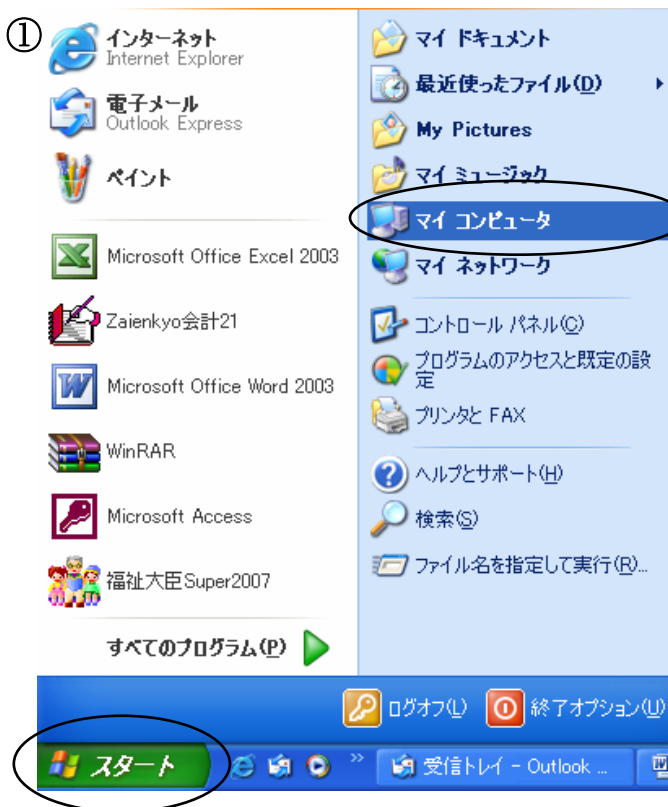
①

インターネット
Internet Explorer

電子メール
Outlook Express

ペイント

Microsoft Office Excel 2003

Zaienkyo会計21

Microsoft Office Word 2003

WinRAR

Microsoft Access

福祉大臣Super2007

すべてのプログラム(P)

マイ ドキュメント

最近使ったファイル(D)

My Pictures

マイ ミュージック

マイ コンピュータ

マイ ネットワーク

コントロール パネル(C)

プログラムのアクセスと既定の設定

プリンタと FAX

ヘルプとサポート(H)

検索(S)

ファイル名を指定して実行(R)...

ログオフ(L)

終了オプション(U)

スタート

受信トレイ - Outlook ...